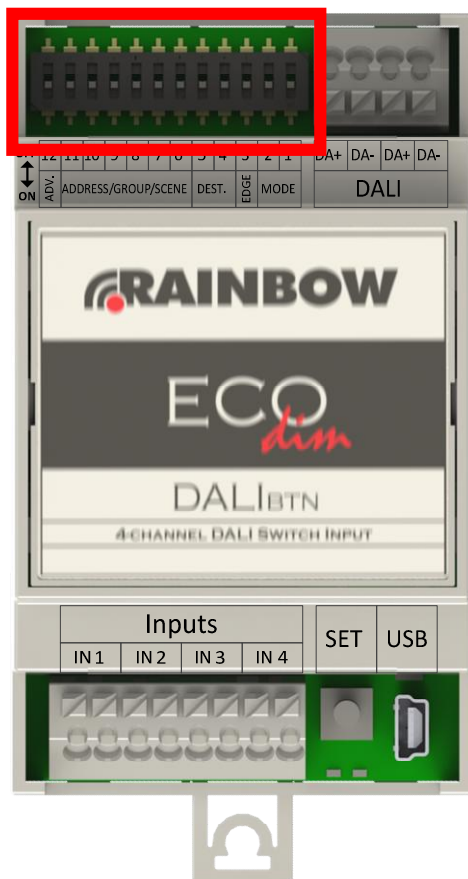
ON

| 12 | 11 | 10 | 9 | 8 | 7 | 6 | 5 | 4 | 3 | 2 | 1 | DA+ | DA- | DA+ | DA- |
|---|---|---|---|---|---|---|---|---|---|---|---|---|---|---|---|
| ADV. | ADDRESS/GROUP/SCENE | | | | | | DEST. | | EDGE | MODE | | DALI | | | |

RAINBOW

ECO dim

DALIBTN

4-CHANNEL DALI SWITCH INPUT

| Inputs | | | | SET | USB |
|---|---|---|---|---|---|
| IN 1 | IN 2 | IN 3 | IN 4 | | |